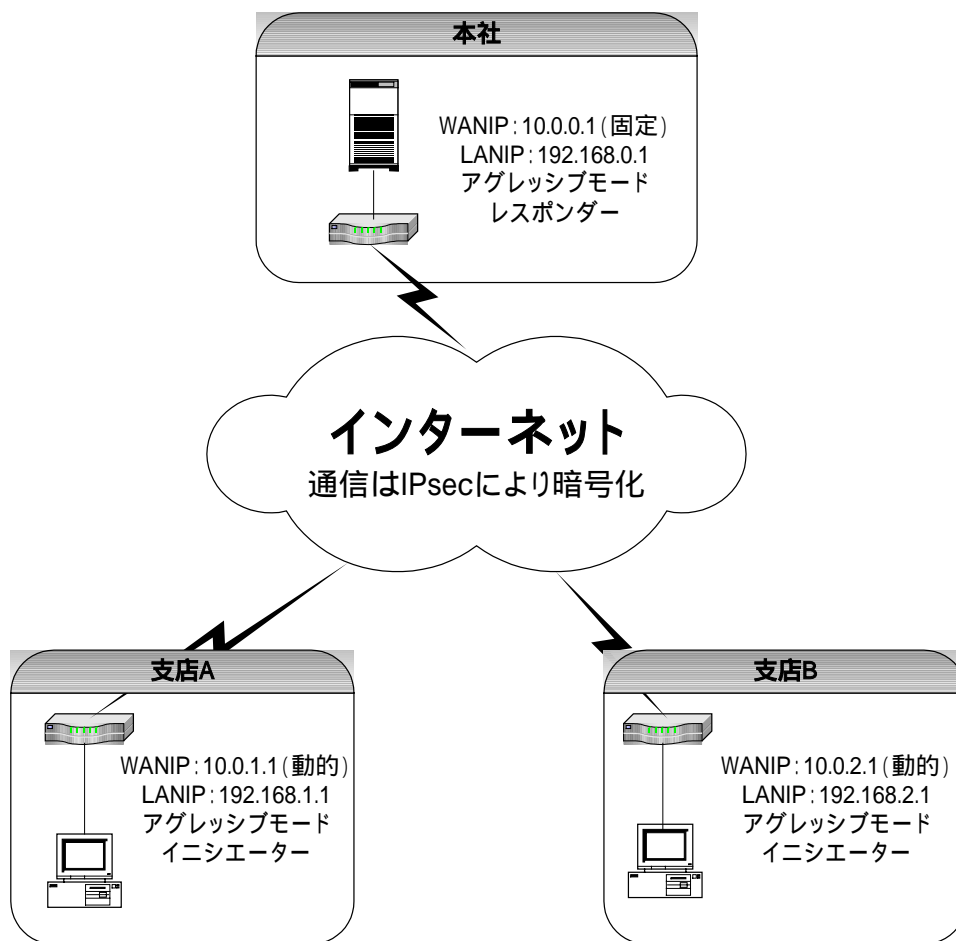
本社

WANIP：10.0.0.1（固定）
LANIP：192.168.0.1
アグレッシブモード
レスポンダー

インターネット
通信はIPsecにより暗号化

支店A

WANIP：10.0.1.1（動的）
LANIP：192.168.1.1
アグレッシブモード
イニシエーター

支店B

WANIP：10.0.2.1（動的）
LANIP：192.168.2.1
アグレッシブモード
イニシエーター